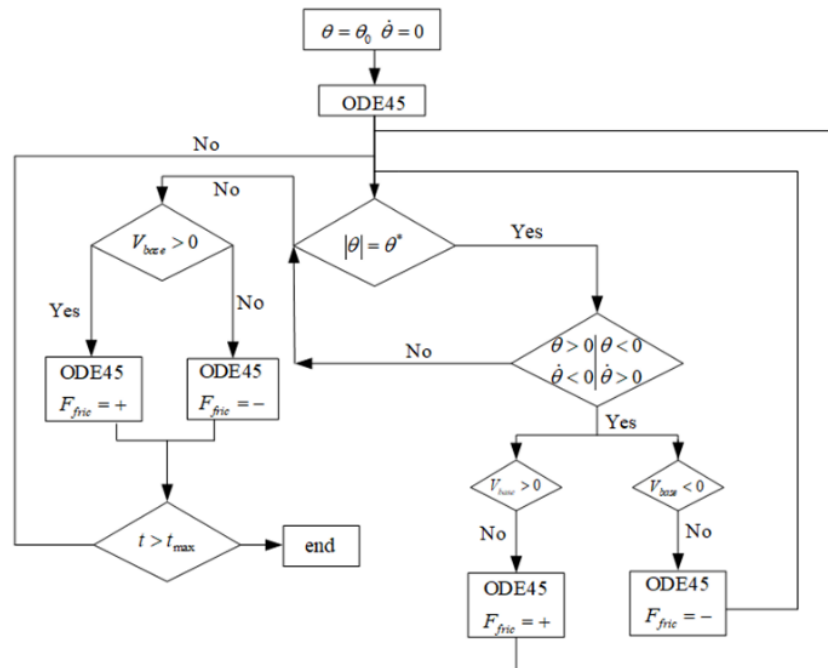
$\theta = \theta_0 \ \dot{\theta} = 0$

ODE45

No

No

$V_{base} > 0$

$|\theta| = \theta^*$

Yes

Yes

No

No

$\theta > 0 | \theta < 0$
$\dot{\theta} < 0 | \dot{\theta} > 0$

ODE45
$F_{fric} = +$

ODE45
$F_{fric} = -$

Yes

$V_{base} > 0$

$V_{base} < 0$

No

No

$t > t_{\max}$

end

ODE45
$F_{fric} = +$

ODE45
$F_{fric} = -$